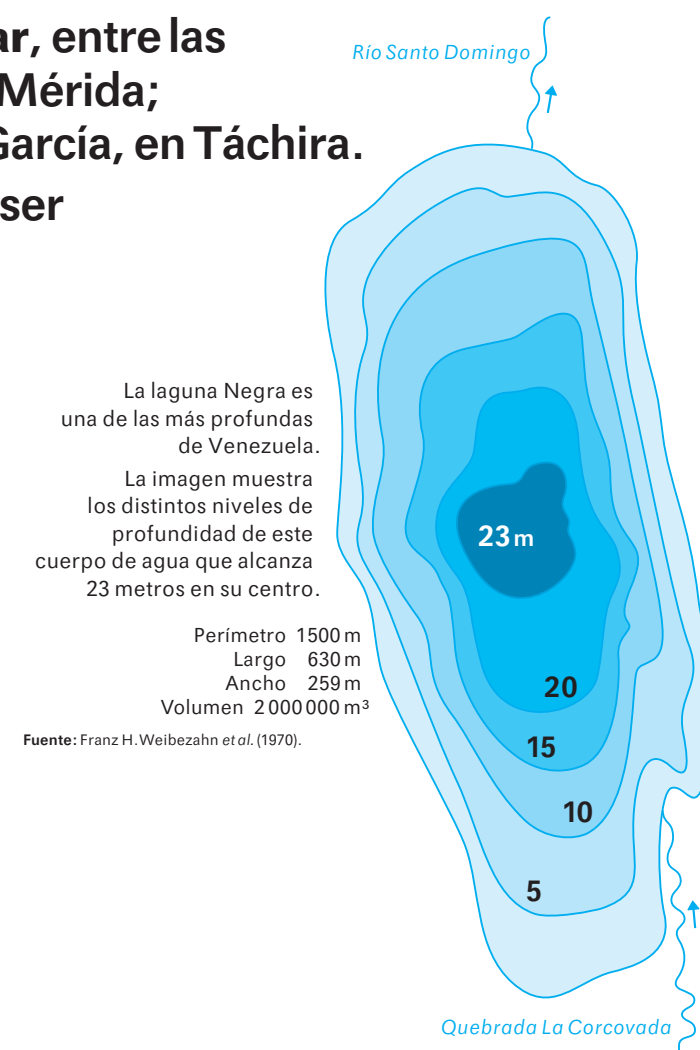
ar, entre las
Mérida;
García, en Táchira.
ser

Río Santo Domingo

La laguna Negra es una de las más profundas de Venezuela.

La imagen muestra los distintos niveles de profundidad de este cuerpo de agua que alcanza 23 metros en su centro.

| | |
|---|---|
| Perímetro | 1500 m |
| Largo | 630 m |
| Ancho | 259 m |
| Volumen | 2 000 000 m³ |

**Fuente:** Franz H. Weibezahn *et al.* (1970).

23 m

20

15

10

5

Quebrada La Corcovada